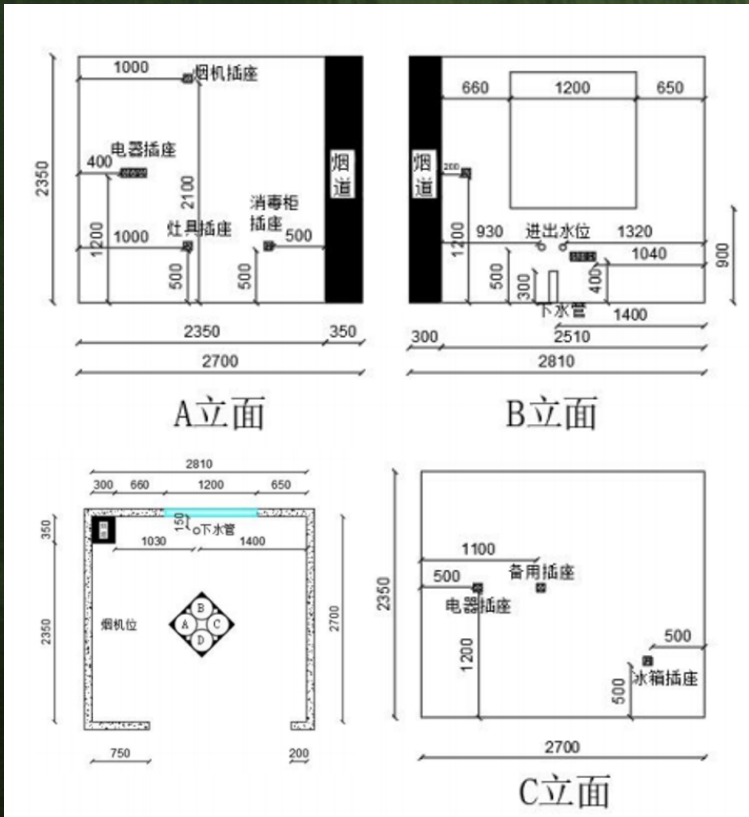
2350
1000
烟机插座
电器插座
400
2100
1200
1000
灶具插座
消毒柜插座
500
500
500
烟道
2350
350
2700
A立面

660
1200
650
烟道
200
1200
930
进出水位
1320
1040
900
500
300
400
下水管
1400
300
2510
2810
B立面

2810
300
660
1200
650
350
150
下水管
1030
1400
2350
烟机位
B
A
C
D
2700
750
200

2350
1100
备用插座
500
电器插座
1200
500
冰箱插座
500
2700
C立面